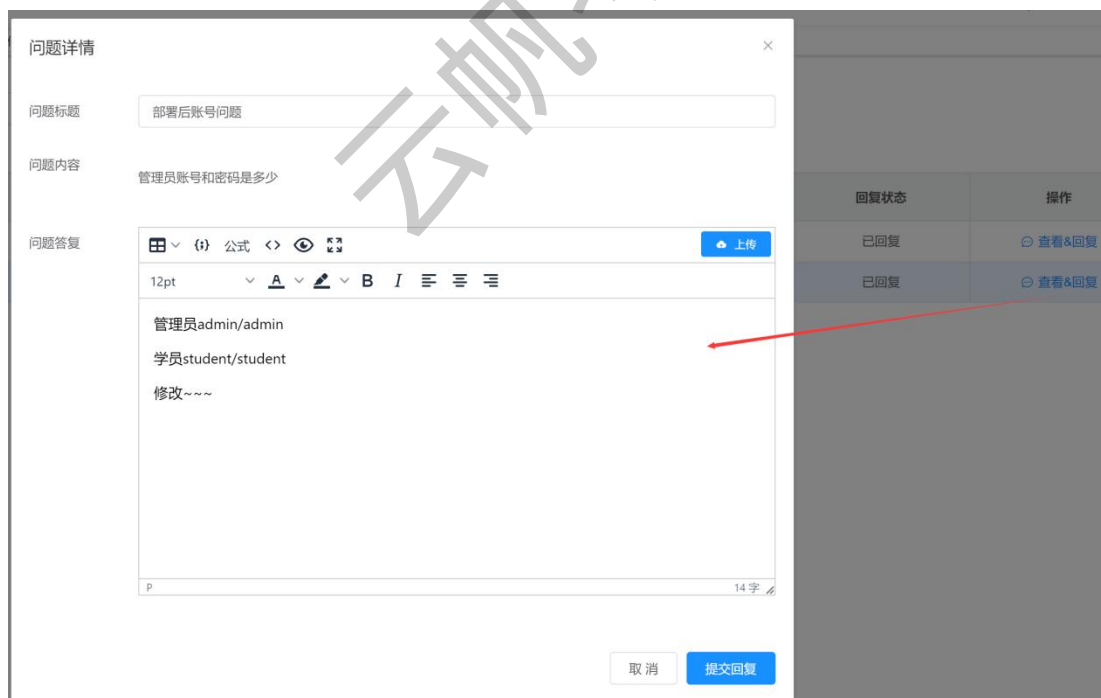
问题详情

问题标题 部署后账号问题

问题内容 管理员账号和密码是多少

问题答复

{;} 公式 <> 上传

12pt A B I

管理员admin/admin

学员student/student

修改~~~

P 14 字

取消 提交回复

| 回复状态 | 操作 |
|---|---|
| 已回复 | 查看&回复 |
| 已回复 | 查看&回复 |

云帆